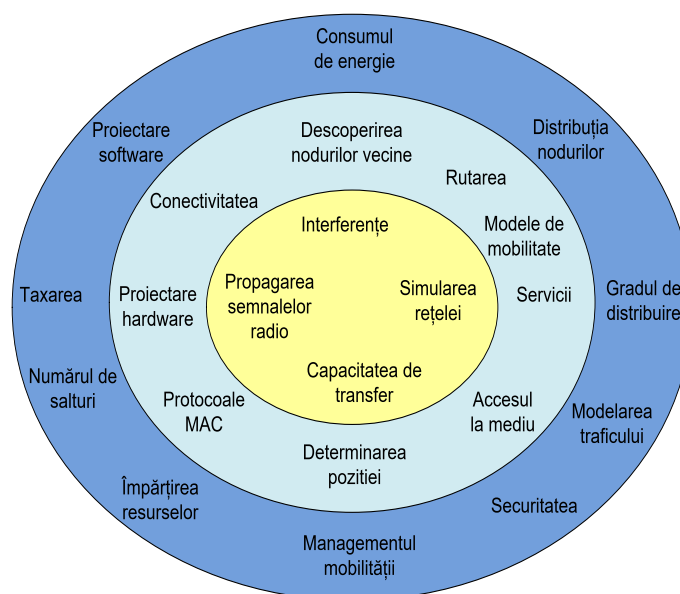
Consumul de energie

Proiectare software

Distribuția nodurilor

Taxarea

Gradul de distribuire

Numărul de salturi

Modelarea traficului

Împărțirea resurselor

Securitatea

Managementul mobilității

Descoperirea nodurilor vecine

Rutarea

Conectivitatea

Modele de mobilitate

Proiectare hardware

Servicii

Protocoale MAC

Accesul la mediu

Determinarea poziției

Interferențe

Propagarea semnalelor radio

Simularea rețelei

Capacitatea de transfer